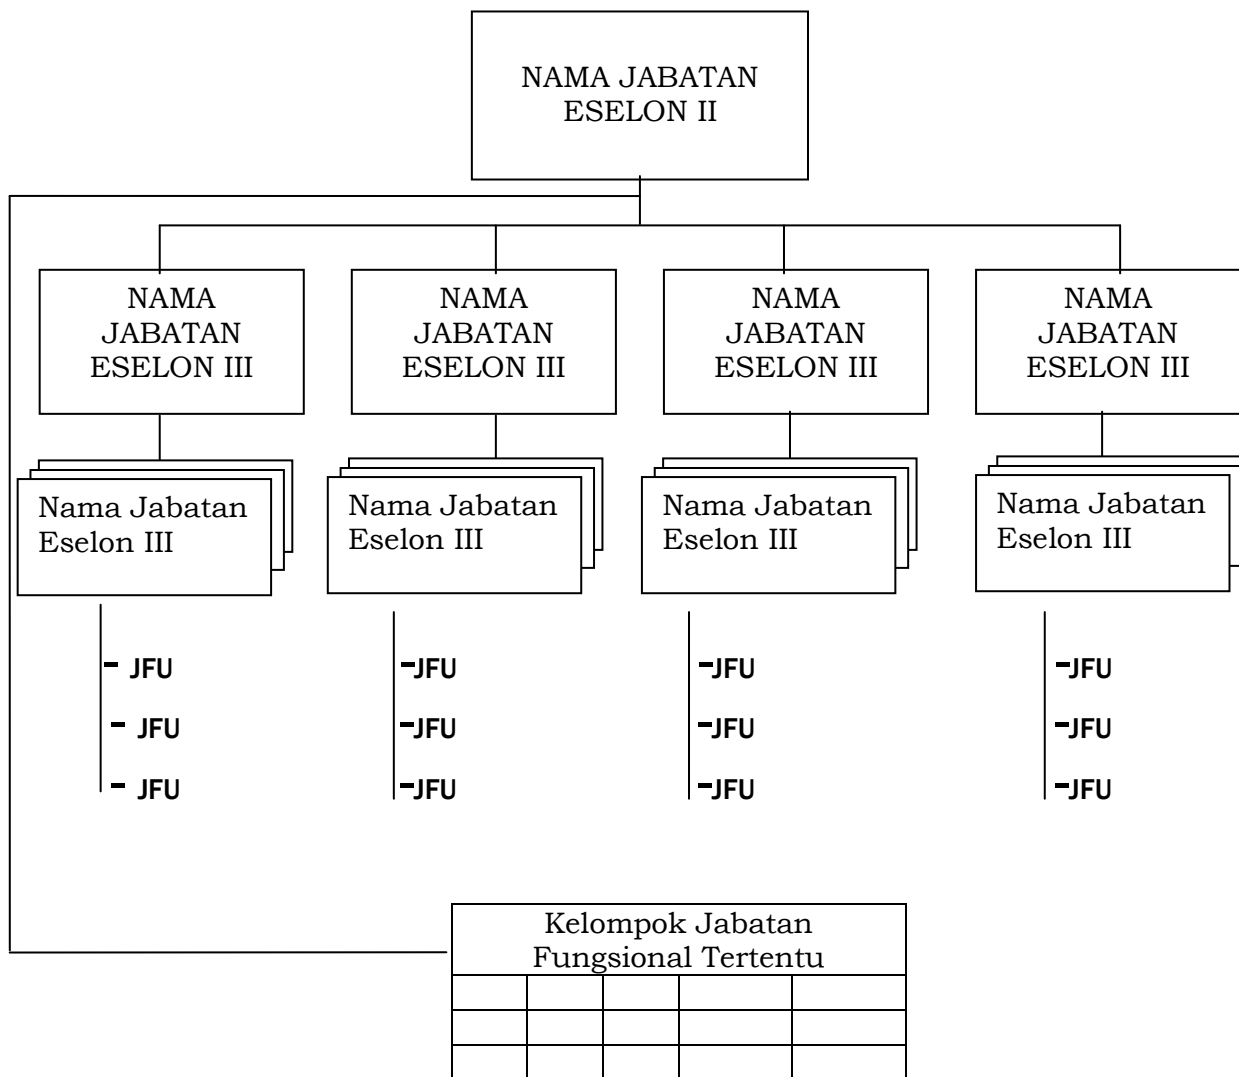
NAMA JABATAN ESELON II

NAMA JABATAN ESELON III

NAMA JABATAN ESELON III

NAMA JABATAN ESELON III

NAMA JABATAN ESELON III

Nama Jabatan Eselon III

Nama Jabatan Eselon III

Nama Jabatan Eselon III

Nama Jabatan Eselon III

- JFU
- JFU
- JFU

-JFU
-JFU
-JFU

-JFU
-JFU
-JFU

-JFU
-JFU
-JFU

Kelompok Jabatan Fungsional Tertentu

| | | | | |
|---|---|---|---|---|
| | | | | |
| | | | | |
| | | | | |